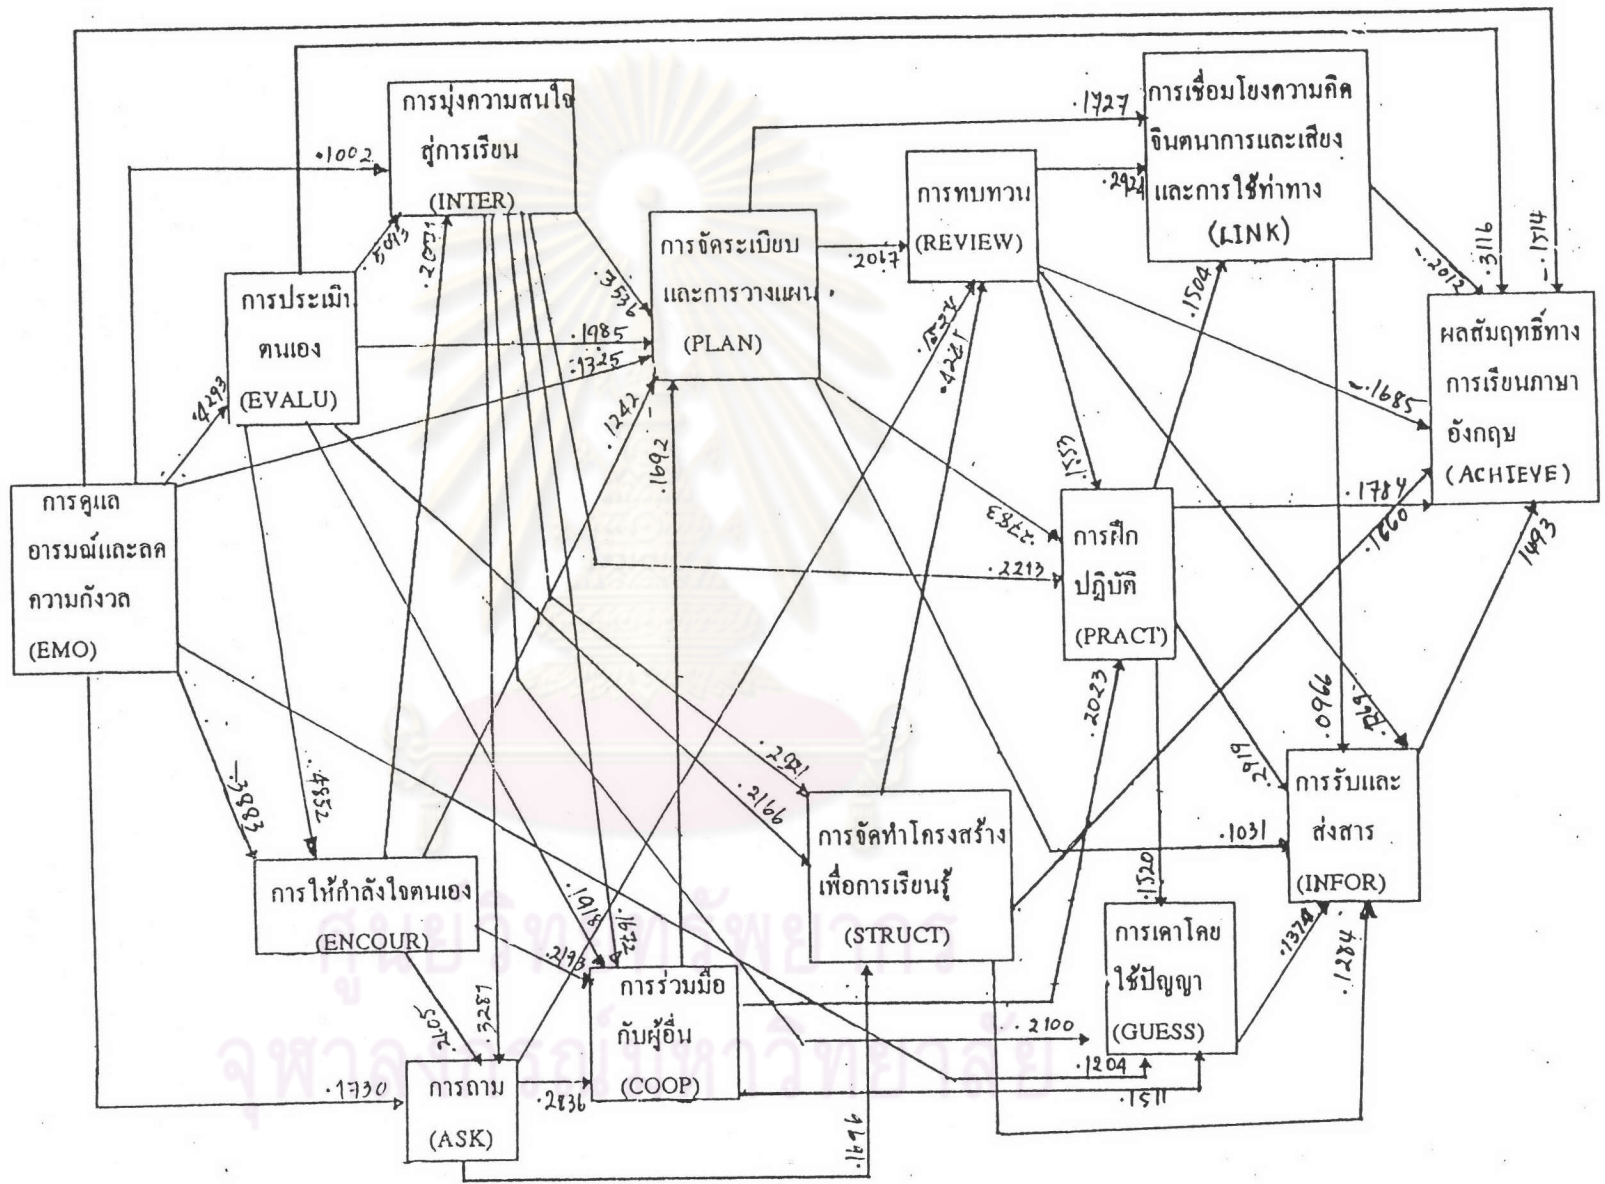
การมุ่งความสนใจสู่การเรียน (INTER)

การเชื่อมโยงความคิด จินตนาการและเสียง และการใช้ท่าทาง (LINK)

การทบทวน (REVIEW)

การจัดระเบียบและการวางแผน (PLAN)

การประเมินตนเอง (EVALU)

ผลสัมฤทธิ์ทางการเรียนภาษาอังกฤษ (ACHIEVE)

การดูแลอารมณ์และลดความกังวล (EMO)

การฝึกปฏิบัติ (PRACT)

การรับและส่งสาร (INFOR)

การจัดทำโครงสร้างเพื่อการเรียนรู้ (STRUCT)

การให้กำลังใจตนเอง (ENCOUR)

การเดาโดยใช้ปัญญา (GUESS)

การร่วมมือกับผู้อื่น (COOP)

การถาม (ASK)

.1002
.1727
.2924
.2017
.3116
.1514
.2012
.1504
.3536
.1985
.1325
.4293
.5093
.2031
.1242
.1692
.1524
.4227
.1685
.1553
.2325
.1784
.1660
.2213
.1493
.3883
.4552
.2091
.2166
.2023
.2919
.0966
.2619
.1031
.1520
.1018
.2193
.1424
.3281
.1374
.1284
.2105
.2100
.1204
.1730
.2836
.1511
.1494